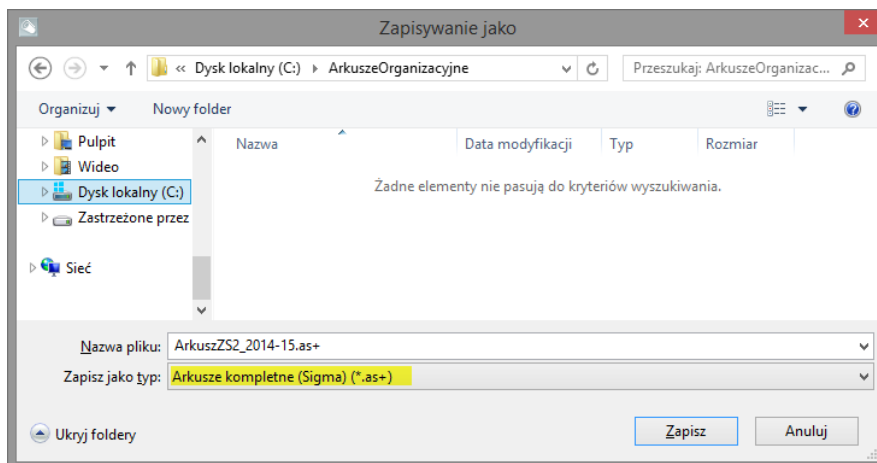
Zapisywanie jako

« Dysk lokalny (C:) › ArkuszeOrganizacyjne

Przeszukaj: ArkuszeOrganizac...

Organizuj ▾ Nowy folder

Pulpit
Wideo
Dysk lokalny (C:)
Zastrzeżone przez

Sieć

| Nazwa | Data modyfikacji | Typ | Rozmiar |
|---|---|---|---|

Żadne elementy nie pasują do kryteriów wyszukiwania.

Nazwa pliku: ArkuszZS2_2014-15.as+

Zapisz jako typ: Arkusze kompletne (Sigma) (*.as+)

Ukryj foldery

Zapisz Anuluj